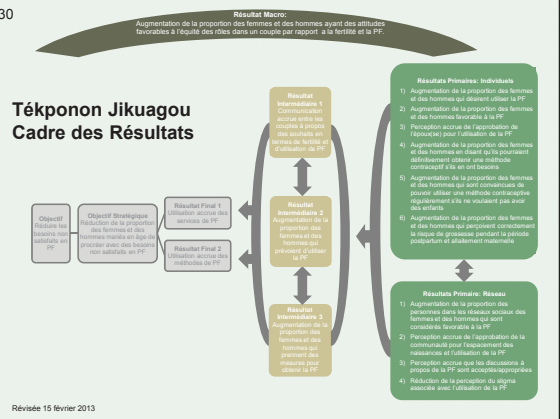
30

Résultat Macro:
Augmentation de la proportion des femmes et des hommes ayant des attitudes favorables à l'équité des rôles dans un couple par rapport a la fertilité et la PF.

Tékponon Jikuagou Cadre des Résultats

Objectif
Réduire les besoins non satisfaits en PF

Objectif Stratégique
Réduction de la proportion des femmes et des hommes mariés en âge de procréer avec des besoins non satisfaits en PF

Résultat Final 1
Utilisation accrue des services de PF

Résultat Final 2
Utilisation accrue des méthodes de PF

Résultat Intermédiaire 1
Communication accrue entre les couples à propos des souhaits en termes de fertilité et d'utilisation de PF

Résultat Intermédiaire 2
Augmentation de la proportion des femmes et des hommes qui prévoient d'utiliser la PF

Résultat Intermédiaire 3
Augmentation de la proportion des femmes et des hommes qui prennent des mesures pour obtenir la PF

Résultats Primaires: Individuels
1) Augmentation de la proportion des femmes et des hommes qui désirent utiliser la PF
2) Augmentation de la proportion des femmes et des hommes favorable à la PF
3) Perception accrue de l'approbation de l'époux(se) pour l'utilisation de la PF
4) Augmentation de la proportion des femmes et des hommes en disant qu'ils pourraient définitivement obtenir une méthode contraceptif s'ils en ont besoins
5) Augmentation de la proportion des femmes et des hommes qui sont convaincus de pouvoir utiliser une méthode contraceptive régulièrement s'ils ne voulaient pas avoir des enfants
6) Augmentation de la proportion des femmes et des hommes qui perçoivent correctement la risque de grossesse pendant la période postpartum et allaitement maternelle

Résultats Primaires: Réseau
1) Augmentation de la proportion des personnes dans les réseaux sociaux des femmes et des hommes qui sont considéré favorable à la PF
2) Perception accrue de l'approbation de la communauté pour l'espacement des naissances et l'utilisation de la PF
3) Perception accrue que les discussions à propos de la PF sont acceptés/appropriés
4) Réduction de la perception du stigma associé avec l'utilisation de la PF

Révisée 15 février 2013